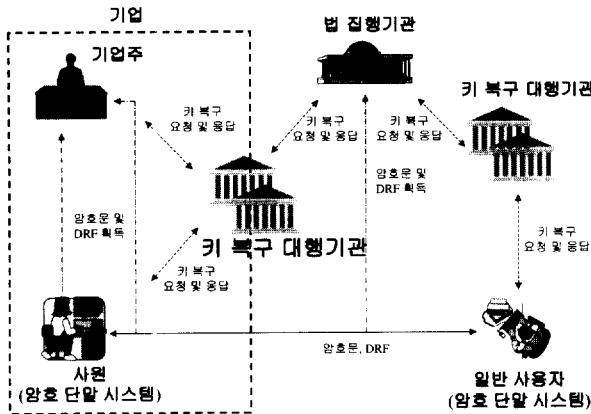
기업

기업주

법 집행기관

키 복구 대행기관

키 복구
요청 및 응답

키 복구
요청 및 응답

암호문 및
DRF 획득

암호문 및
DRF 획득

키 복구 대행기관

키 복구
요청 및 응답

키 복구
요청 및 응답

사원
(암호 단말 시스템)

암호문, DRF

일반 사용자
(암호 단말 시스템)